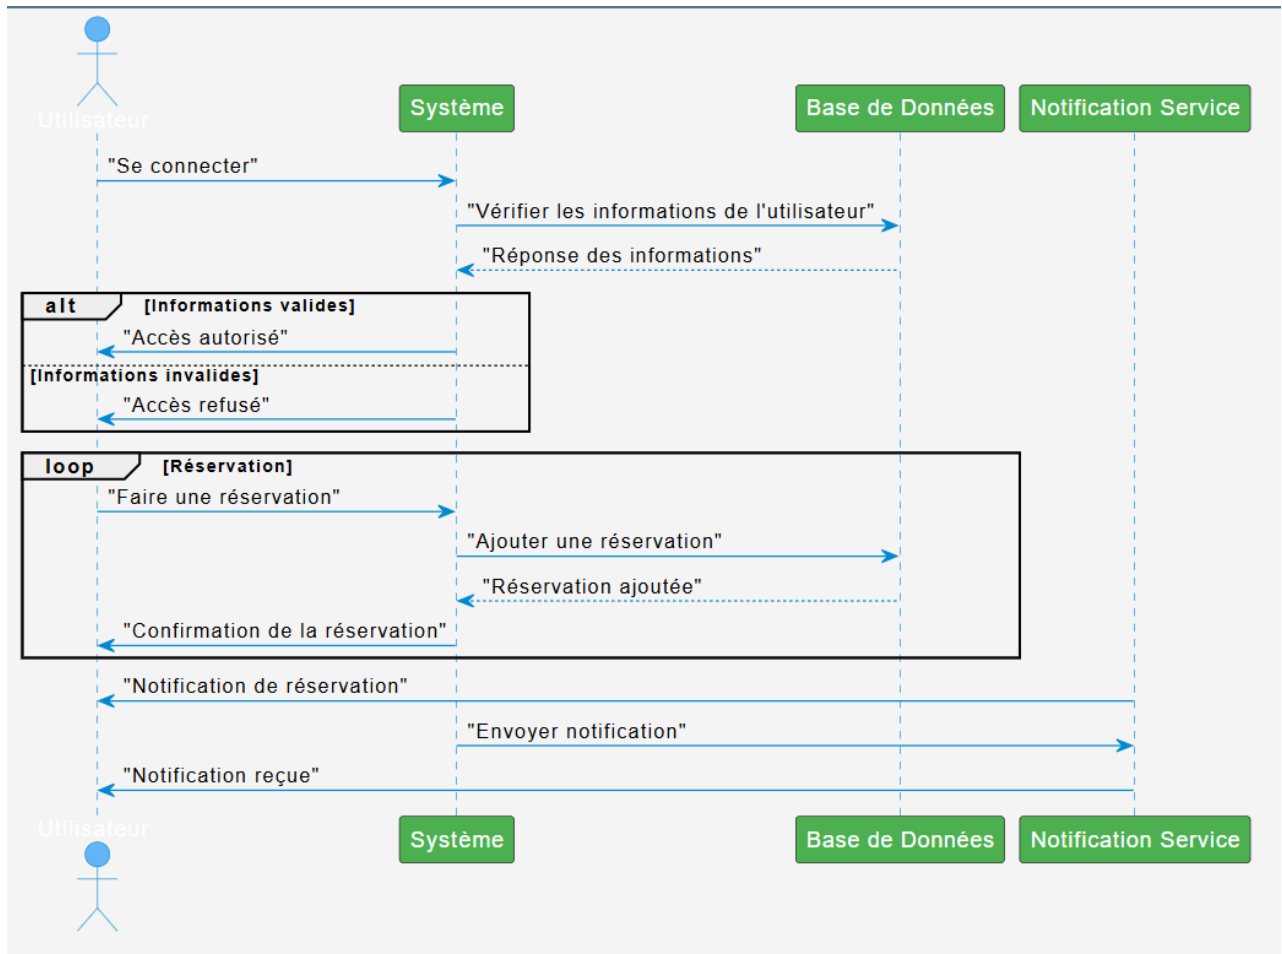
Utilisateur

Système

Base de Données

Notification Service

"Se connecter"

"Vérifier les informations de l'utilisateur"

"Réponse des informations"

alt [Informations valides]

"Accès autorisé"

[Informations invalides]

"Accès refusé"

loop [Réservation]

"Faire une réservation"

"Ajouter une réservation"

"Réservation ajoutée"

"Confirmation de la réservation"

"Notification de réservation"

"Envoyer notification"

"Notification reçue"

Utilisateur

Système

Base de Données

Notification Service